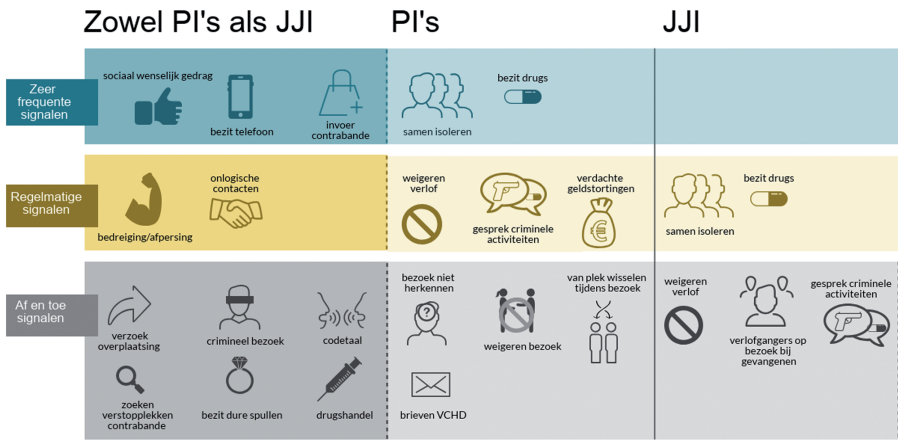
Zowel PI's als JJI

PI's

JJI

Zeer frequente signalen

sociaal wenselijk gedrag

bezit telefoon

invoer contrabande

samen isoleren

bezit drugs

Regelmatige signalen

bedreiging/afpersing

onlogische contacten

weigeren verlof

gesprek criminele activiteiten

verdachte geldstortingen

samen isoleren

bezit drugs

Af en toe signalen

verzoek overplaatsing

crimineel bezoek

codetaal

zoeken verstopplekken contrabande

bezit dure spullen

drugshandel

bezoek niet herkennen

weigeren bezoek

van plek wisselen tijdens bezoek

brieven VCHD

weigeren verlof

verlofgangers op bezoek bij gevangenen

gesprek criminele activiteiten